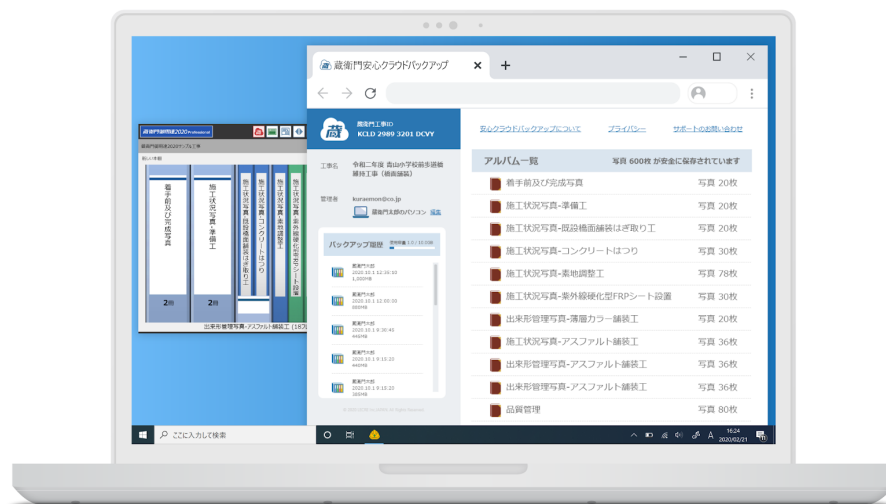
蔵衛門安心クラウドバックアップ

蔵衛門工事ID
KCLD 2989 3201 DCVY

安心クラウドバックアップについて　プライバシー　サポートのお問い合わせ

工事名　令和二年度 森山小学校前歩道橋補修工事（橋面舗装）

管理者　koraemon@co.jp
蔵衛門太郎のパソコン 編集

バックアップ履歴

アルバム一覧　写真 600枚 が安全に保存されています

| | |
|---|---|
| 着手前及び完成写真 | 写真 20枚 |
| 施工状況写真-準備工 | 写真 20枚 |
| 施工状況写真-既設橋面舗装はぎ取り工 | 写真 20枚 |
| 施工状況写真-コンクリートはつり | 写真 20枚 |
| 施工状況写真-素地調整工 | 写真 78枚 |
| 施工状況写真-紫外線硬化型FRPシート設置 | 写真 30枚 |
| 出来形管理写真-薄層カラー舗装工 | 写真 20枚 |
| 施工状況写真-アスファルト舗装工 | 写真 36枚 |
| 出来形管理写真-アスファルト舗装工 | 写真 36枚 |
| 出来形管理写真-アスファルト舗装工 | 写真 36枚 |
| 品質管理 | 写真 80枚 |

着手前及び完成写真
施工状況写真-準備工
施工状況写真-既設橋面舗装はぎ取り工
施工状況写真-コンクリートはつり
施工状況写真-素地調整工
施工状況写真-紫外線硬化型FRPシート設置
2冊
2冊
出来形管理写真-アスファルト舗装工 (18

ここに入力して検索
16:24
2020/02/21